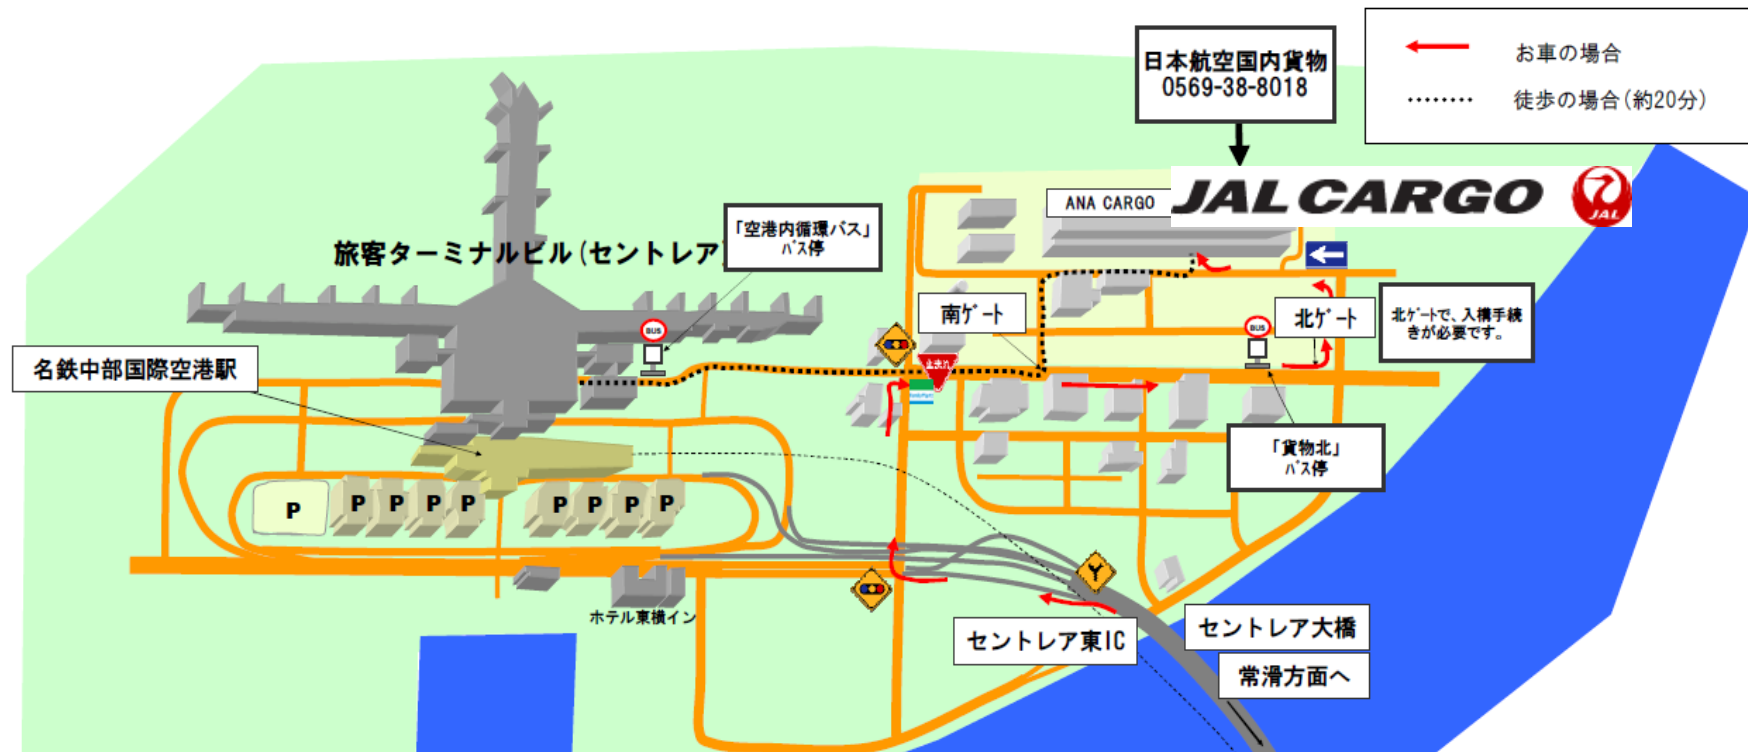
日本航空国内貨物
0569-38-8018

お車の場合
徒歩の場合(約20分)

ANA CARGO
JAL CARGO
JAL

「空港内循環バス」
バス停

旅客ターミナルビル(セントレア)

南ゲート
北ゲート
北ゲートで、入構手続きが必要です。

名鉄中部国際空港駅

止まれ

BUS
BUS

「貨物北」
バス停

P P P P P P P P P

ホテル東横イン

セントレア東IC
セントレア大橋
常滑方面へ